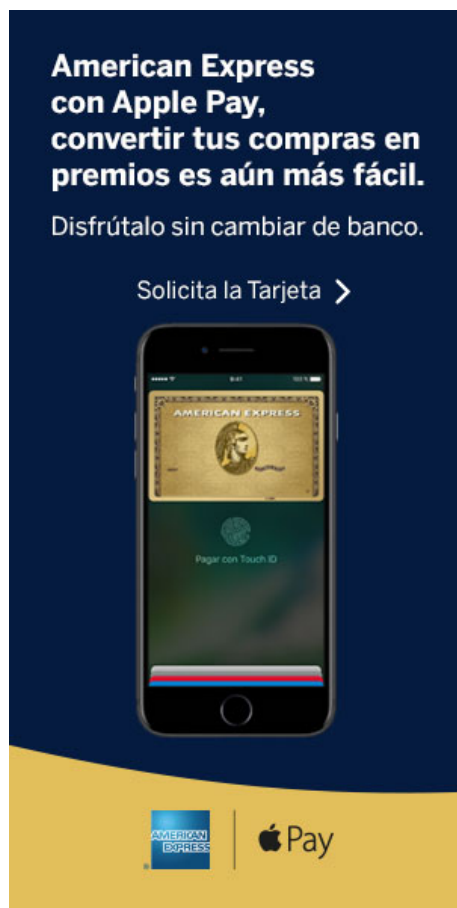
American Express con Apple Pay, convertir tus compras en premios es aún más fácil.

Disfrútalo sin cambiar de banco.

Solicita la Tarjeta >

9:41

100 %

AMERICAN EXPRESS

Pagar con Touch ID

AMERICAN EXPRESS

Pay